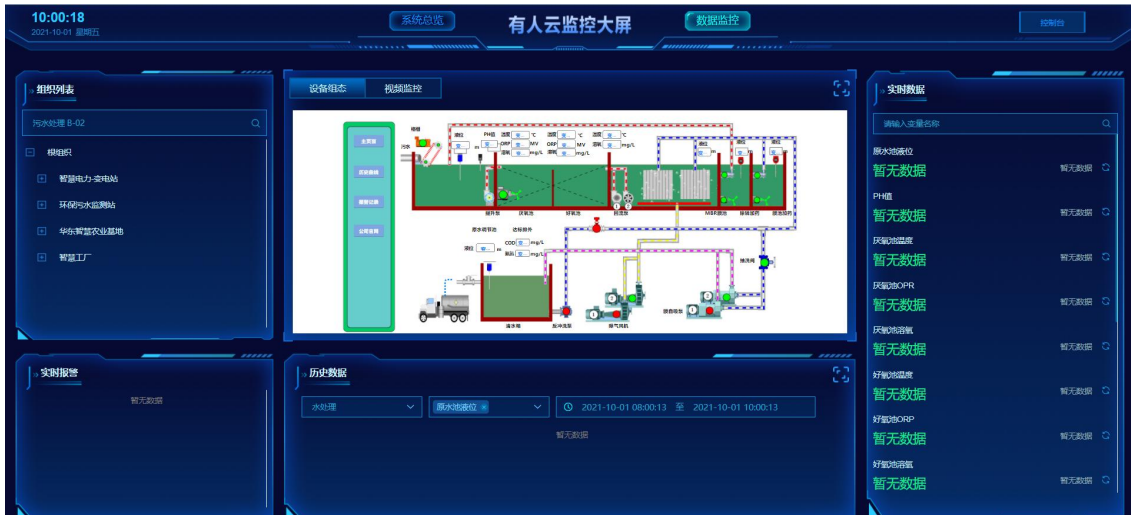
10:00:18
2021-10-01 星期五

系统总览
有人云监控大屏
数据监控
控制台

组织列表
污水处理 8-02
根组织
智慧电力-变电站
环保污水监测站
华东智慧农业基地
智慧工厂

设备组态
视频监控

主页面
历史曲线
报警记录
设备管理

PH值 温度 ℃ 温度 ℃
ORP MV ORP MV
溶氧 mg/L 溶氧 mg/L
液位
COD mg/L
氨氮 mg/L
调节池 厌氧池 好氧池 回流泵 MBR膜池 排泥泵 污泥回流
原水调节池 达标排放
液位
清水池 反冲洗泵 曝气风机 鼓风机

实时数据
请输入变量名称
原水池液位
暂无数据
暂无数据
PH值
暂无数据
暂无数据
厌氧池温度
暂无数据
暂无数据
厌氧池OPR
暂无数据
暂无数据
厌氧池溶氧
暂无数据
暂无数据
好氧池温度
暂无数据
暂无数据
好氧池ORP
暂无数据
暂无数据
好氧池溶氧
暂无数据
暂无数据

实时报警
暂无数据

历史数据
水处理
原水池液位 ×
2021-10-01 08:00:13 至 2021-10-01 10:00:13
暂无数据